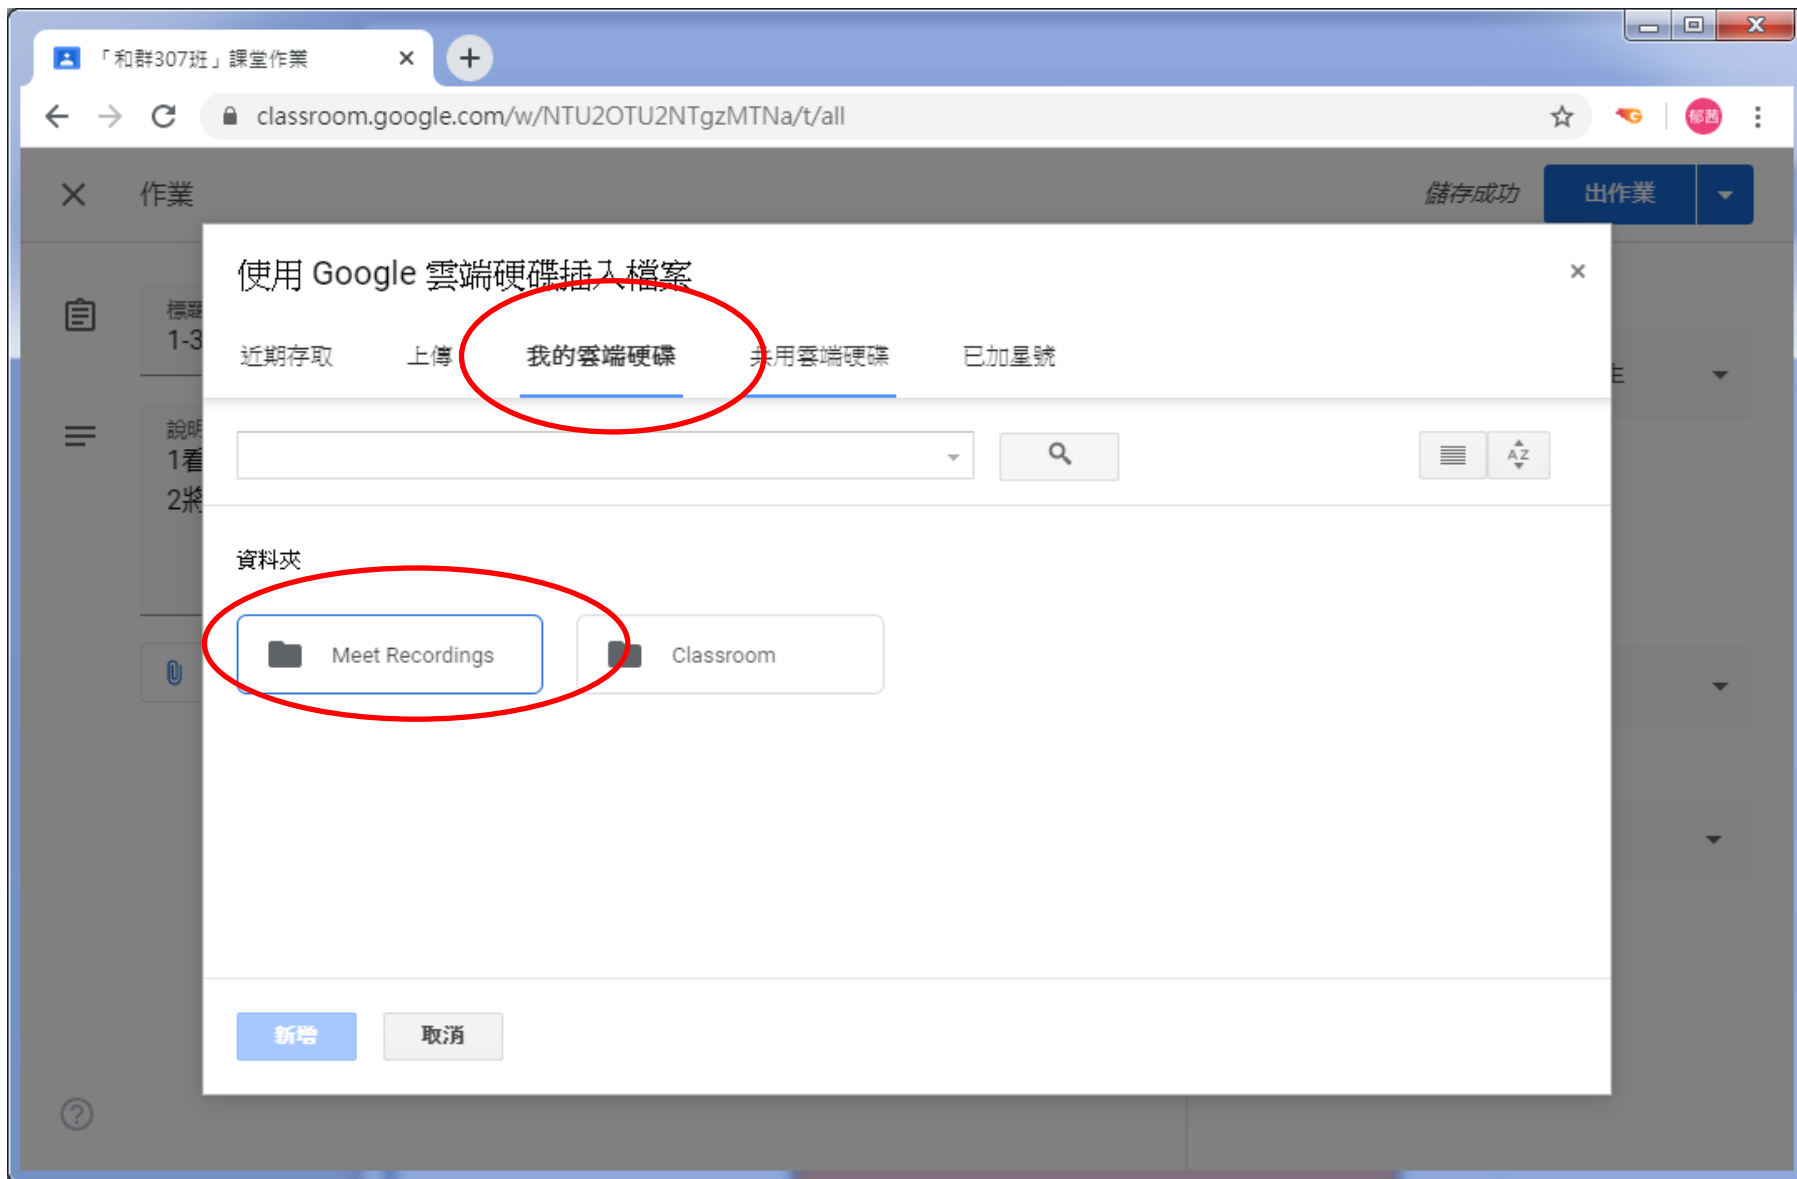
「和群307班」課堂作業

classroom.google.com/w/NTU2OTU2NTgzMTNa/t/all

郁茜

作業

儲存成功

出作業

標題
1-3

說明
1看
2將

使用 Google 雲端硬碟插入檔案

近期存取
上傳
我的雲端硬碟
共用雲端硬碟
已加星號

資料夾

Meet Recordings

Classroom

新增
取消